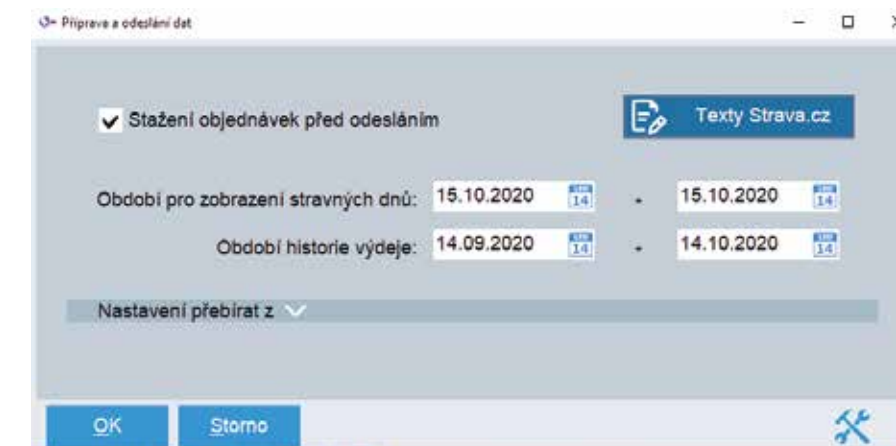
Příprava a odeslání dat

Stažení objednávek před odesláním

Texty Strava.cz

Období pro zobrazení stravných dnů: 15.10.2020 14 - 15.10.2020 14

Období historie výdeje: 14.09.2020 14 - 14.10.2020 14

Nastavení přebírat z

OK

Storno